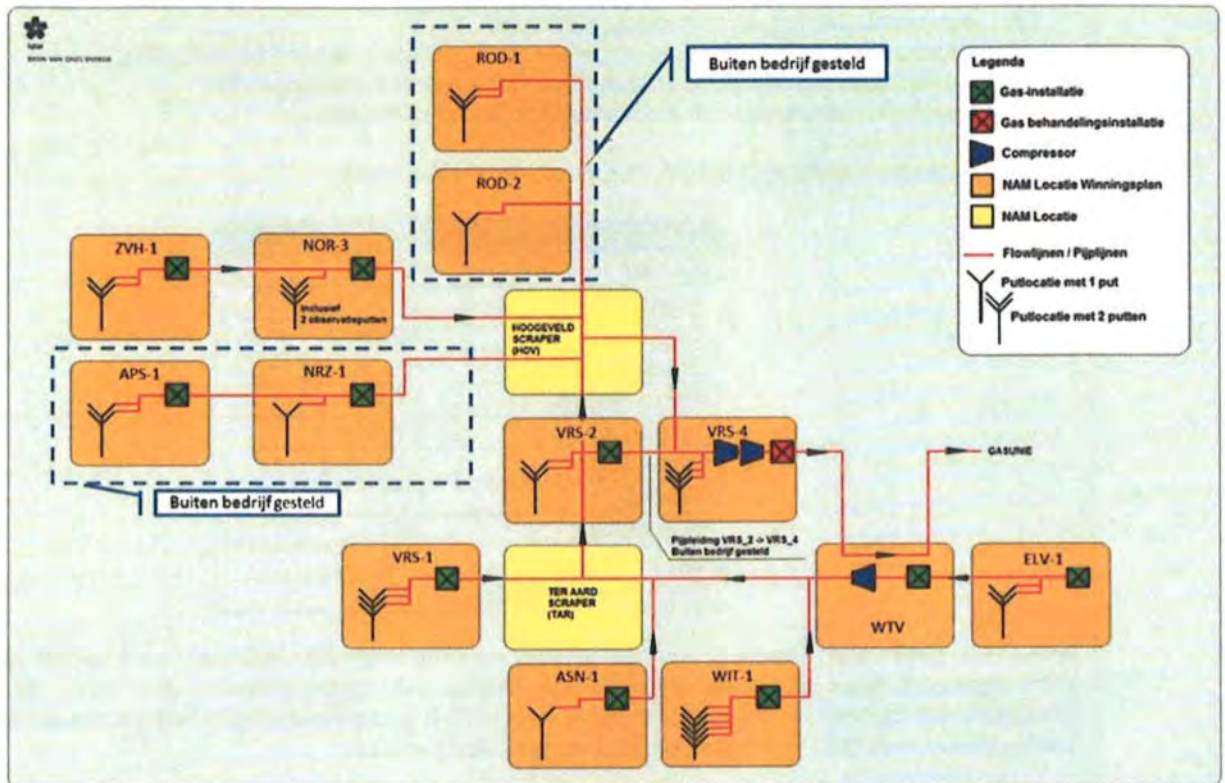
Buiten bedrijf gesteld

ROD-1

ROD-2

ZVH-1

NOR-3

Inclusief 2 observatieputten

HOOGEVELD SCRAPER (HOV)

APS-1

NRZ-1

Buiten bedrijf gesteld

VRS-2

VRS-4

GASUNIE

Pijpleiding VRS_2 -> VRS_4 Buiten bedrijf gesteld

VRS-1

TER AARD SCRAPER (TAR)

WTV

ELV-1

ASN-1

WIT-1

Legenda
Gas-installatie
Gas behandelingsinstallatie
Compressor
NAM Locatie Winningsplan
NAM Locatie
Flowlijnen / Pijplijnen
Putlocatie met 1 put
Putlocatie met 2 putten